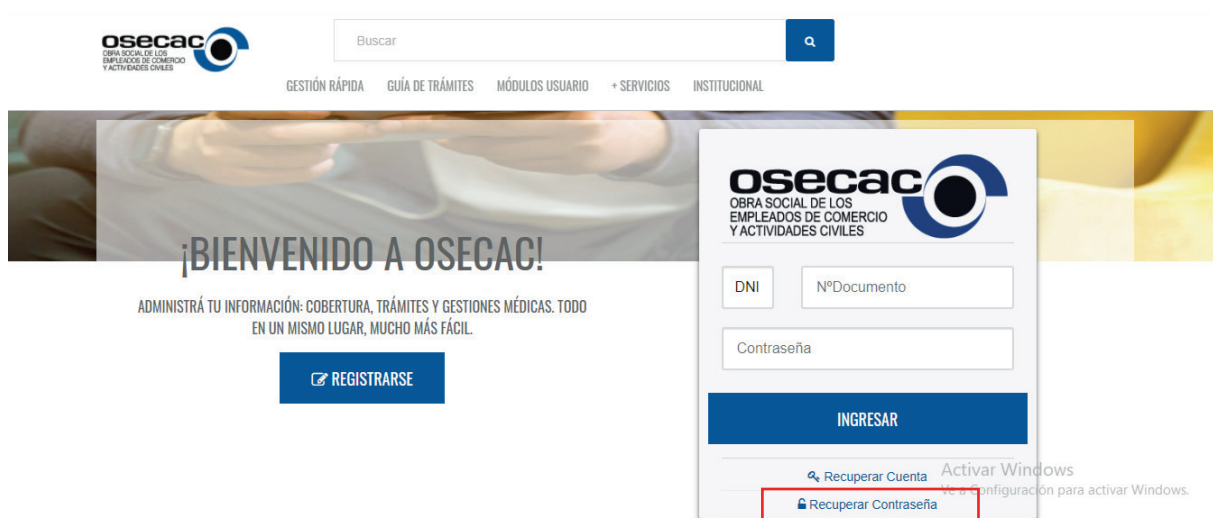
osecac
OBRA SOCIAL DE LOS EMPLEADOS DE COMERCIO Y ACTIVIDADES CIVILES

Buscar

GESTIÓN RÁPIDA GUÍA DE TRÁMITES MÓDULOS USUARIO + SERVICIOS INSTITUCIONAL

¡BIENVENIDO A OSECAC!

ADMINISTRÁ TU INFORMACIÓN: COBERTURA, TRÁMITES Y GESTIONES MÉDICAS. TODO EN UN MISMO LUGAR, MUCHO MÁS FÁCIL.

REGISTRARSE

osecac
OBRA SOCIAL DE LOS EMPLEADOS DE COMERCIO Y ACTIVIDADES CIVILES

DNI
NºDocumento
Contraseña

INGRESAR

Recuperar Cuenta
Recuperar Contraseña

Activar Windows
Ve a Configuración para activar Windows.